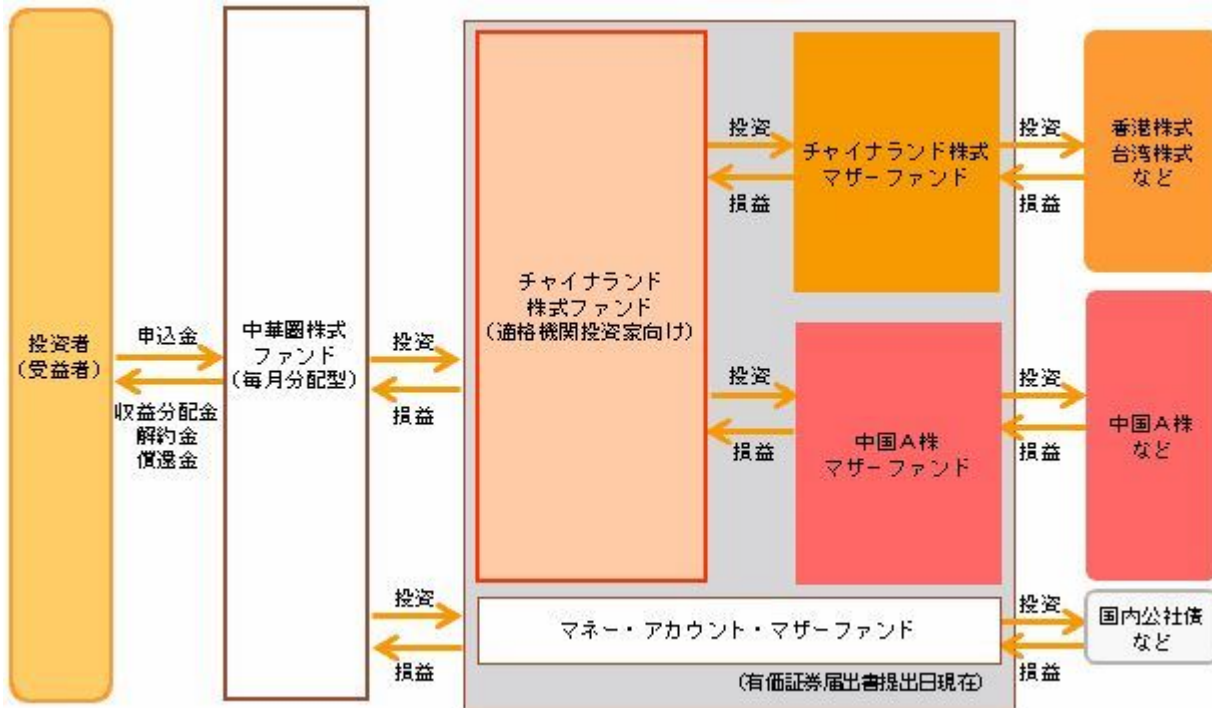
投資者
(受益者)

申込金

収益分配金
解約金
償還金

中華圏株式
ファンド
(毎月分配型)

投資

損益

チャイナランド
株式ファンド
(適格機関投資家向け)

投資

損益

チャイナランド株式
マザーファンド

投資

損益

香港株式
台湾株式
など

投資

損益

中国A株
マザーファンド

投資

損益

中国A株
など

投資

損益

マネー・アカウント・マザーファンド

投資

損益

国内公社債
など

(有価証券届出書提出日現在)